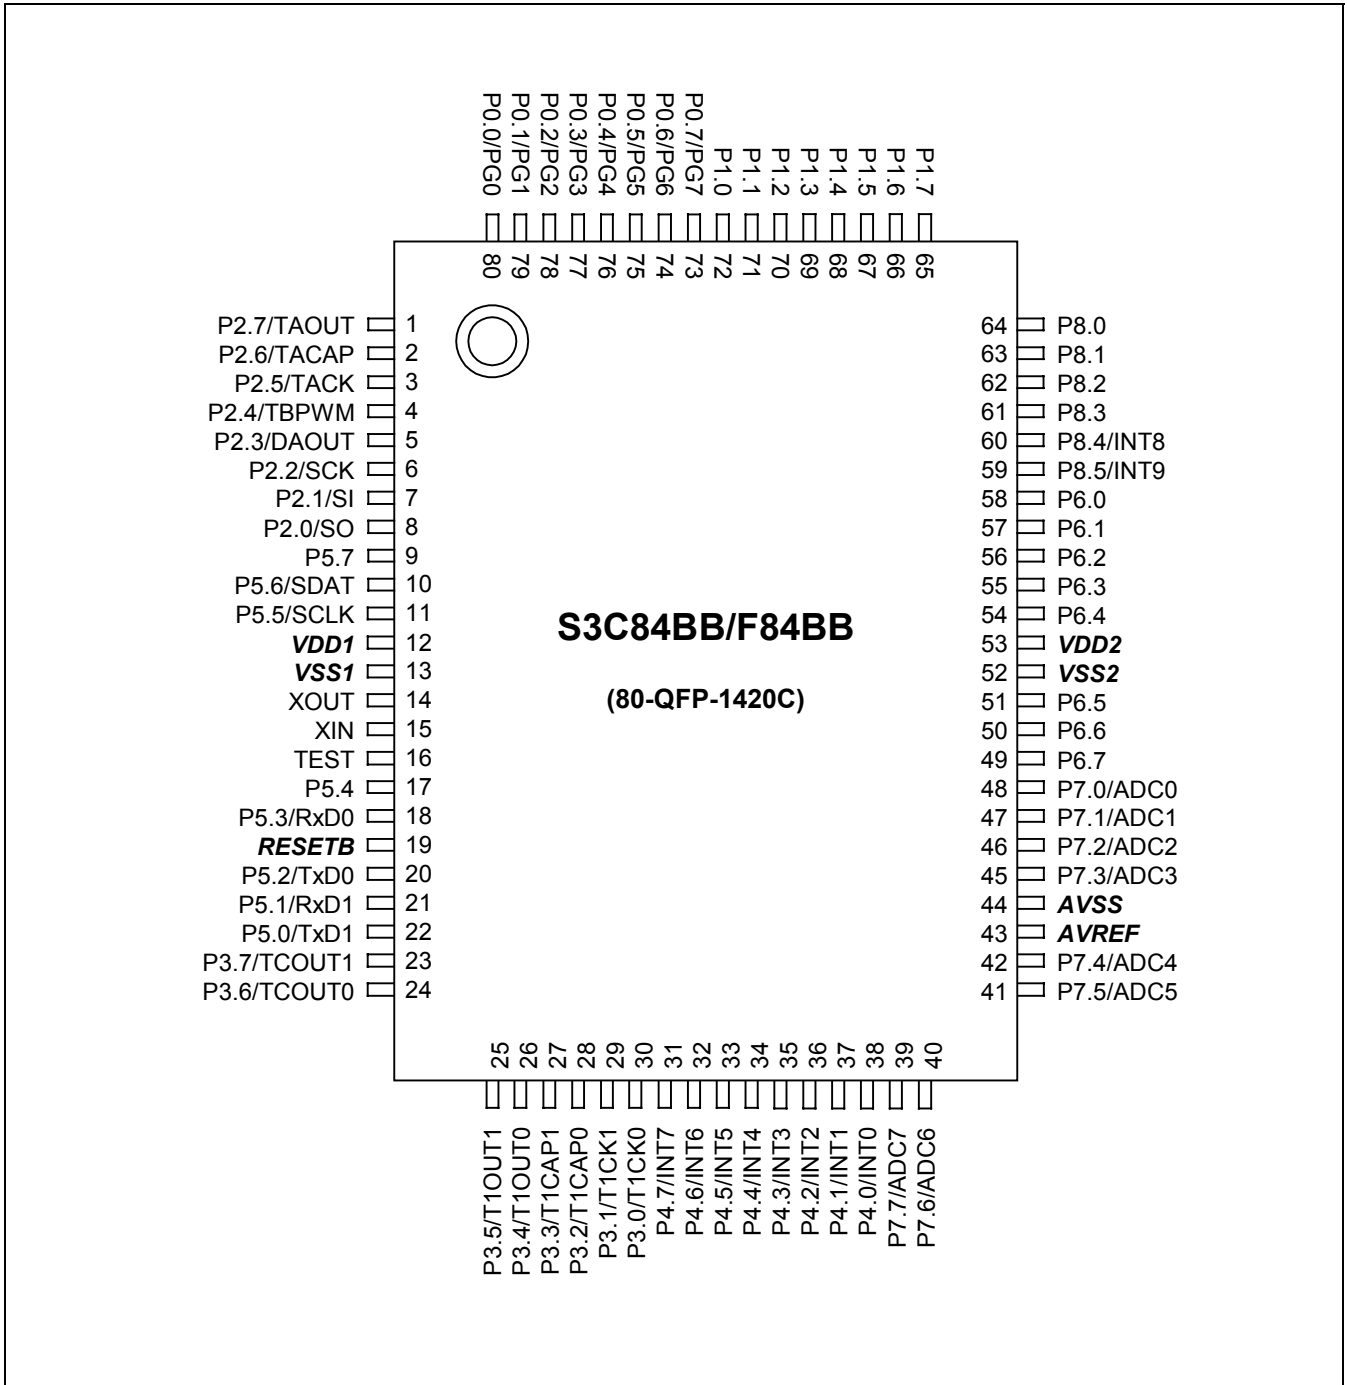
P0.0/PG0 P0.1/PG1 P0.2/PG2 P0.3/PG3 P0.4/PG4 P0.5/PG5 P0.6/PG6 P0.7/PG7 P1.0 P1.1 P1.2 P1.3 P1.4 P1.5 P1.6 P1.7

80 79 78 77 76 75 74 73 72 71 70 69 68 67 66 65

P2.7/TAOUT 1
P2.6/TACAP 2
P2.5/TACK 3
P2.4/TBPWM 4
P2.3/DAOUT 5
P2.2/SCK 6
P2.1/SI 7
P2.0/SO 8
P5.7 9
P5.6/SDAT 10
P5.5/SCLK 11
VDD1 12
VSS1 13
XOUT 14
XIN 15
TEST 16
P5.4 17
P5.3/RxD0 18
RESETB 19
P5.2/TxD0 20
P5.1/RxD1 21
P5.0/TxD1 22
P3.7/TCOUT1 23
P3.6/TCOUT0 24

64 P8.0
63 P8.1
62 P8.2
61 P8.3
60 P8.4/INT8
59 P8.5/INT9
58 P6.0
57 P6.1
56 P6.2
55 P6.3
54 P6.4
53 VDD2
52 VSS2
51 P6.5
50 P6.6
49 P6.7
48 P7.0/ADC0
47 P7.1/ADC1
46 P7.2/ADC2
45 P7.3/ADC3
44 AVSS
43 AVREF
42 P7.4/ADC4
41 P7.5/ADC5

S3C84BB/F84BB

(80-QFP-1420C)

25 26 27 28 29 30 31 32 33 34 35 36 37 38 39 40

P3.5/T1OUT1 P3.4/T1OUT0 P3.3/T1CAP1 P3.2/T1CAP0 P3.1/T1CK1 P3.0/T1CK0 P4.7/INT7 P4.6/INT6 P4.5/INT5 P4.4/INT4 P4.3/INT3 P4.2/INT2 P4.1/INT1 P4.0/INT0 P7.7/ADC7 P7.6/ADC6